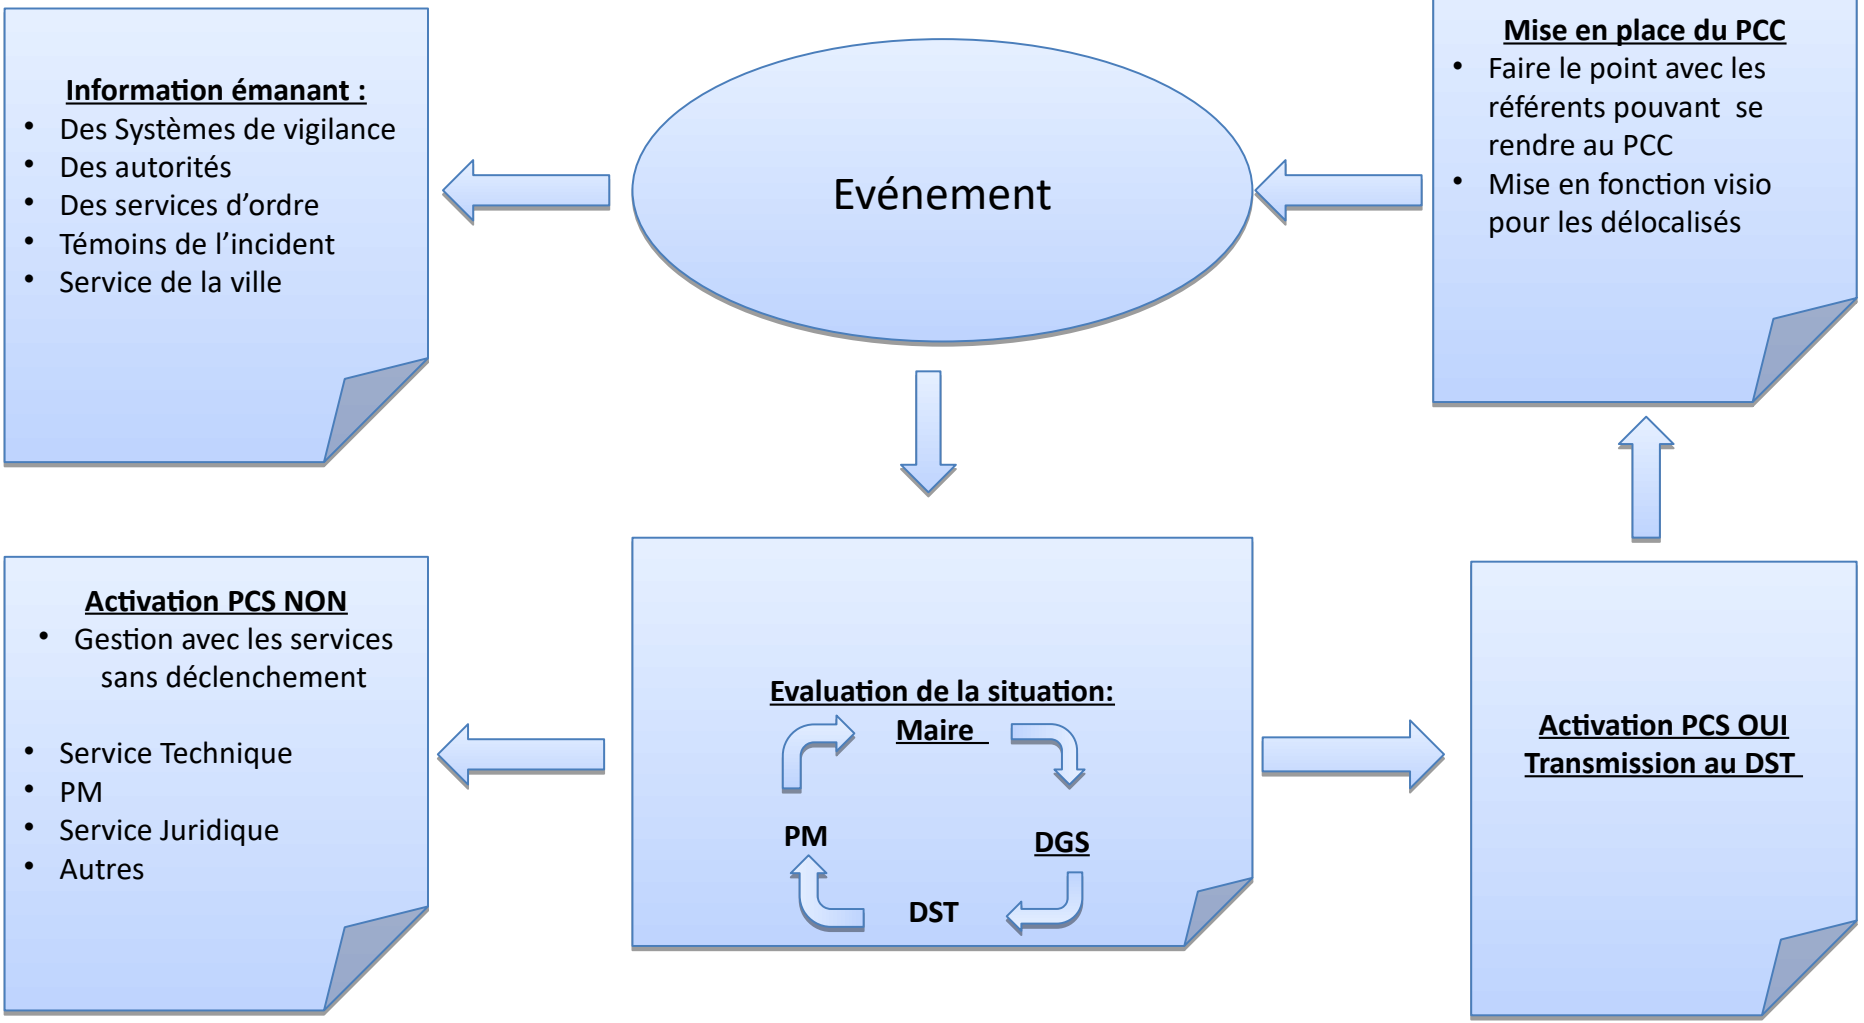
Information émanant :
- Des Systèmes de vigilance
- Des autorités
- Des services d'ordre
- Témoins de l'incident
- Service de la ville

Evénement

Mise en place du PCC
- Faire le point avec les référents pouvant se rendre au PCC
- Mise en fonction visio pour les délocalisés

Activation PCS NON
- Gestion avec les services sans déclenchement

- Service Technique
- PM
- Service Juridique
- Autres

Evaluation de la situation:
Maire
DGS
DST
PM

Activation PCS OUI
Transmission au DST